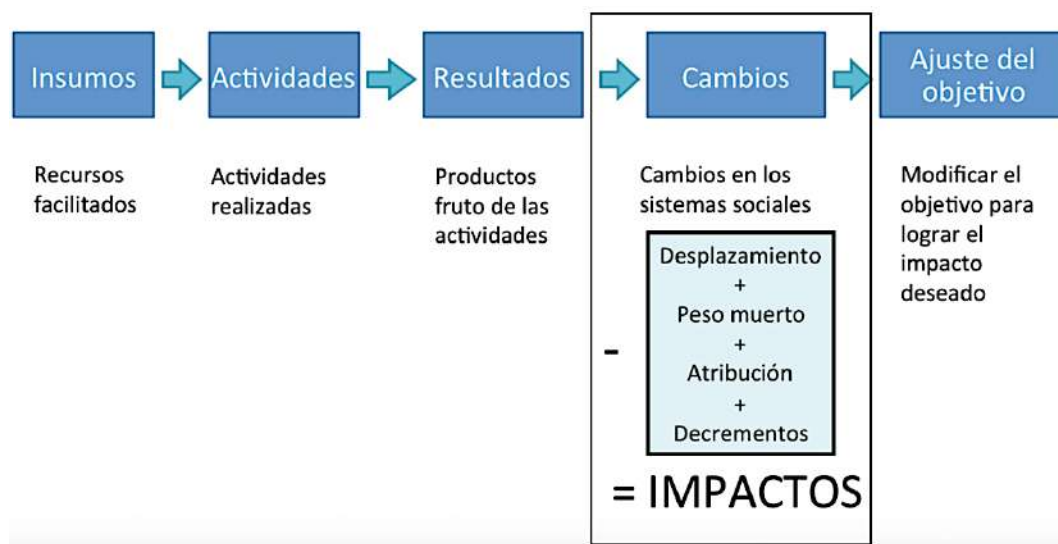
Insumos

Actividades

Resultados

Cambios

Ajuste del objetivo

Recursos facilitados

Actividades realizadas

Productos fruto de las actividades

Cambios en los sistemas sociales

-

Desplazamiento
+
Peso muerto
+
Atribución
+
Decrementos

= IMPACTOS

Modificar el objetivo para lograr el impacto deseado